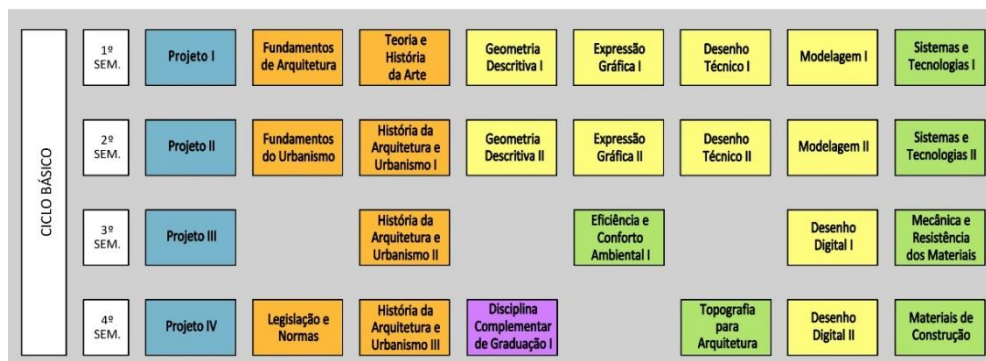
CICLO BÁSICO

| | | | | | | | | |
|---|---|---|---|---|---|---|---|---|
| 1º SEM. | Projeto I | Fundamentos de Arquitetura | Teoria e História da Arte | Geometria Descritiva I | Expressão Gráfica I | Desenho Técnico I | Modelagem I | Sistemas e Tecnologias I |
| 2º SEM. | Projeto II | Fundamentos do Urbanismo | História da Arquitetura e Urbanismo I | Geometria Descritiva II | Expressão Gráfica II | Desenho Técnico II | Modelagem II | Sistemas e Tecnologias II |
| 3º SEM. | Projeto III | | História da Arquitetura e Urbanismo II | | Eficiência e Conforto Ambiental I | | Desenho Digital I | Mecânica e Resistência dos Materiais |
| 4º SEM. | Projeto IV | Legislação e Normas | História da Arquitetura e Urbanismo III | Disciplina Complementar de Graduação I | | Topografia para Arquitetura | Desenho Digital II | Materiais de Construção |